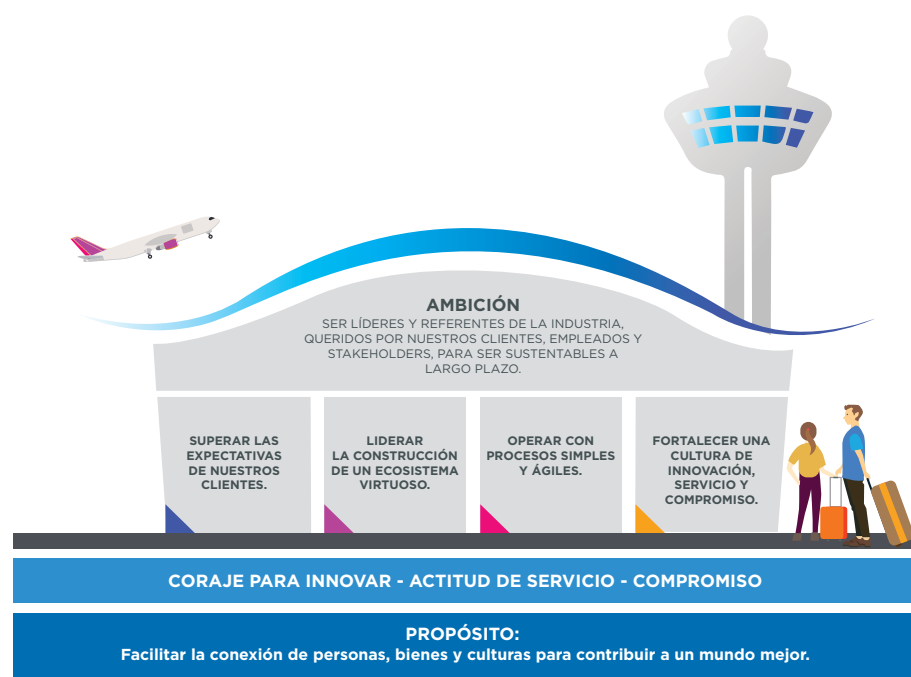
AMBICIÓN
SER LÍDERES Y REFERENTES DE LA INDUSTRIA, QUERIDOS POR NUESTROS CLIENTES, EMPLEADOS Y STAKEHOLDERS, PARA SER SUSTENTABLES A LARGO PLAZO.

SUPERAR LAS EXPECTATIVAS DE NUESTROS CLIENTES.

LIDERAR LA CONSTRUCCIÓN DE UN ECOSISTEMA VIRTUOSO.

OPERAR CON PROCESOS SIMPLES Y ÁGILES.

FORTALECER UNA CULTURA DE INNOVACIÓN, SERVICIO Y COMPROMISO.

CORAJE PARA INNOVAR - ACTITUD DE SERVICIO - COMPROMISO

PROPÓSITO:
Facilitar la conexión de personas, bienes y culturas para contribuir a un mundo mejor.